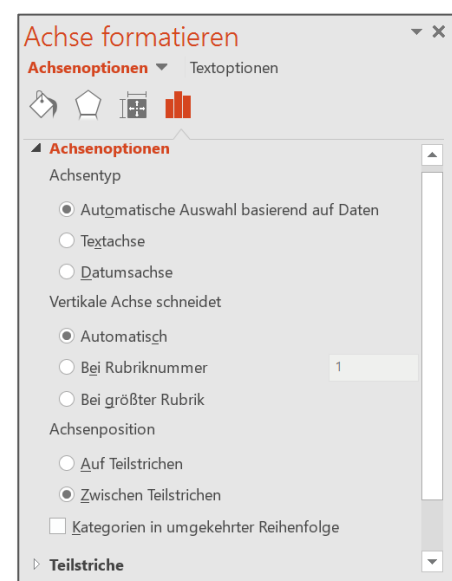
Achse formatieren

Achsenoptionen ▾ Textoptionen

◢ Achsenoptionen

Achsentyp

Automatische Auswahl basierend auf Daten

Textachse

Datumsachse

Vertikale Achse schneidet

Automatisch

Bei Rubriknummer 1

Bei größter Rubrik

Achsenposition

Auf Teilstrichen

Zwischen Teilstrichen

Kategorien in umgekehrter Reihenfolge

▷ Teilstriche